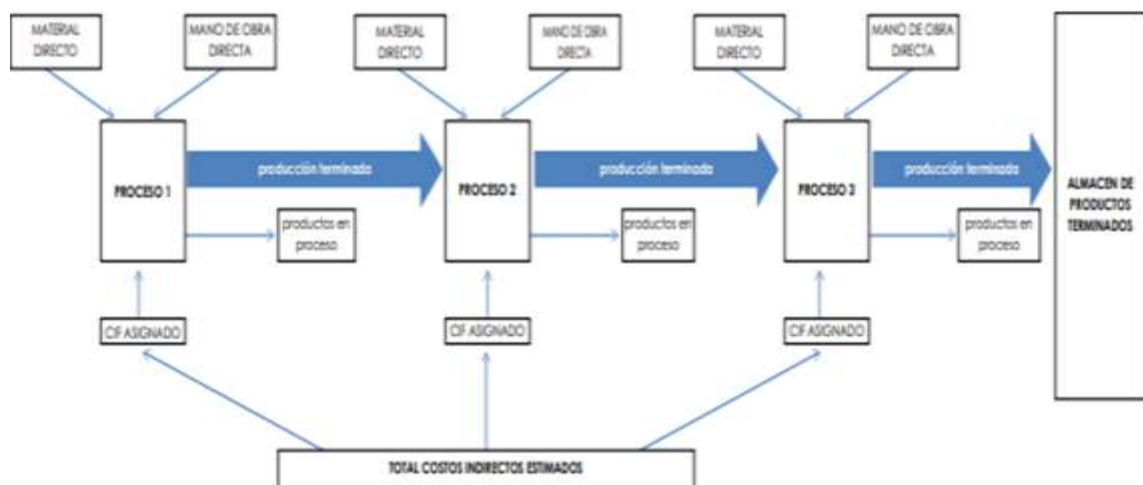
MATERIAL DIRECTO

MANO DE OBRA DIRECTA

MATERIAL DIRECTO

MANO DE OBRA DIRECTA

MATERIAL DIRECTO

MANO DE OBRA DIRECTA

PROCESO 1

producción terminada

PROCESO 2

producción terminada

PROCESO 3

producción terminada

ALMACEN DE PRODUCTOS TERMINADOS

productos en proceso

productos en proceso

productos en proceso

CIF ASIGNADO

CIF ASIGNADO

CIF ASIGNADO

TOTAL COSTOS INDIRECTOS ESTIMADOS